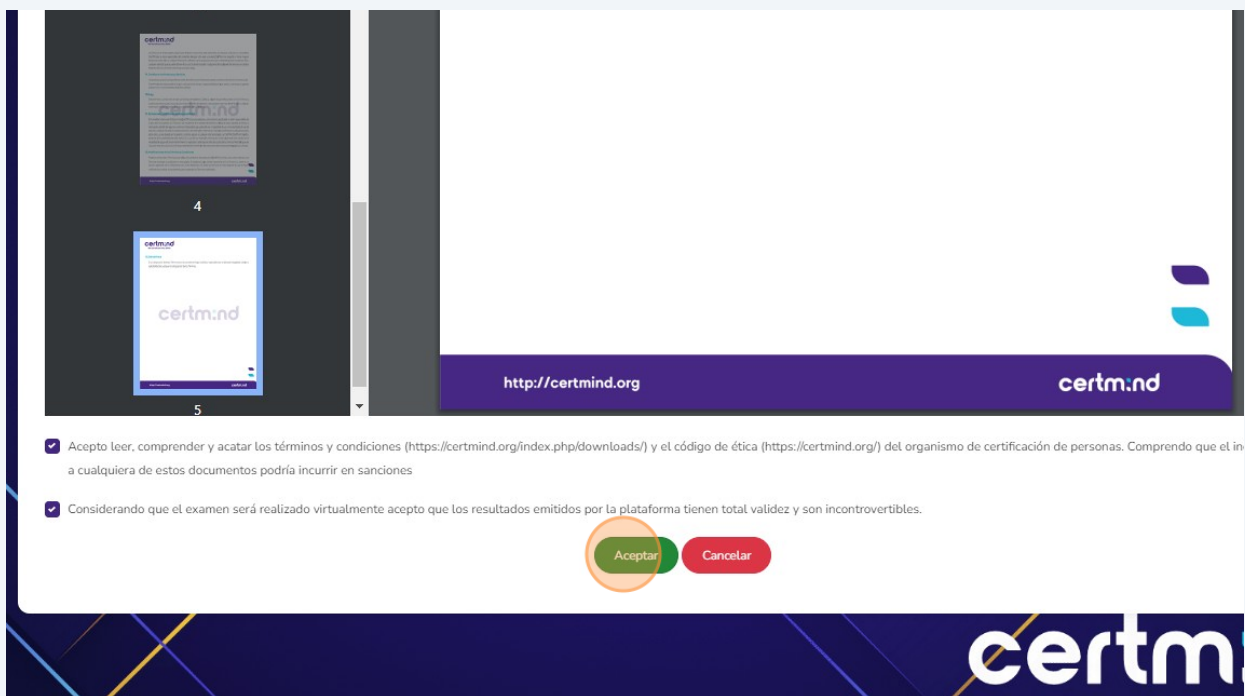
certm:nd

certm:nd

4

certm:nd

certm:nd

5

http://certmind.org

certm:nd

Acepto leer, comprender y acatar los términos y condiciones (https://certmind.org/index.php/downloads/) y el código de ética (https://certmind.org/) del organismo de certificación de personas. Comprendo que el in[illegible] a cualquiera de estos documentos podría incurrir en sanciones

Considerando que el examen será realizado virtualmente acepto que los resultados emitidos por la plataforma tienen total validez y son incontrovertibles.

Aceptar

Cancelar

certm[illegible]